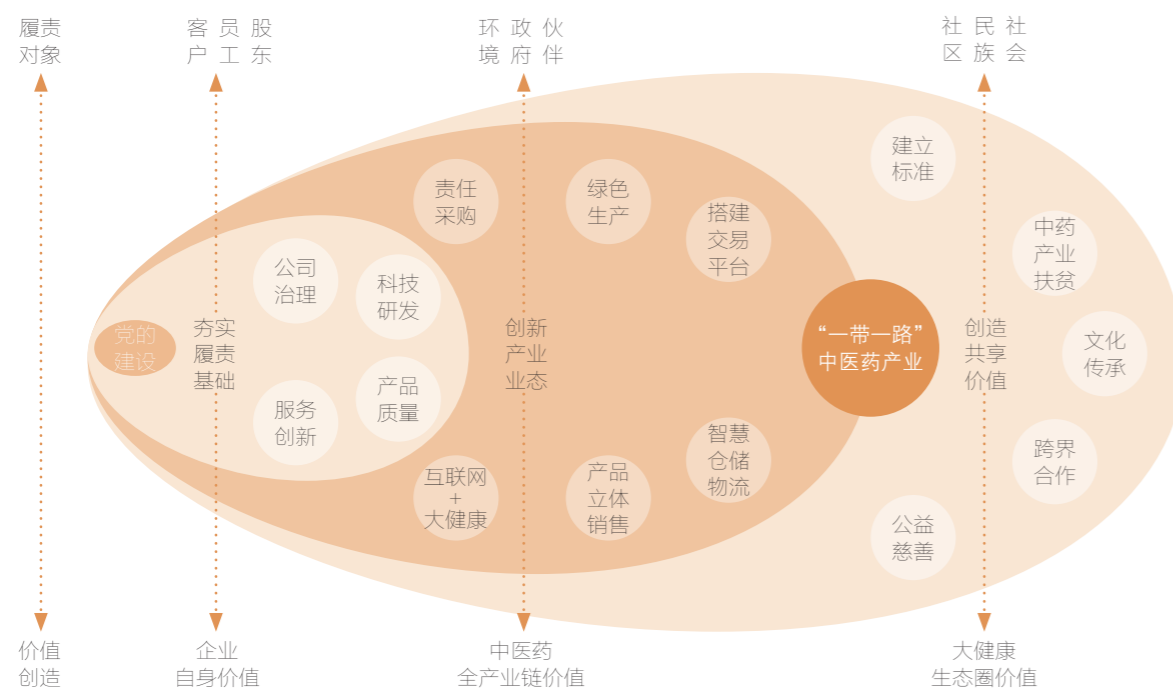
履责对象

客户 员工 股东

环境 政府 伙伴

社区 民族 社会

党的建设

夯实履责基础

公司治理

科技研发

服务创新

产品质量

责任采购

绿色生产

搭建交易平台

创新产业业态

互联网+大健康

产品立体销售

智慧仓储物流

“一带一路”中医药产业

建立标准

中药产业扶贫

创造共享价值

文化传承

跨界合作

公益慈善

价值创造

企业自身价值

中医药全产业链价值

大健康生态圈价值